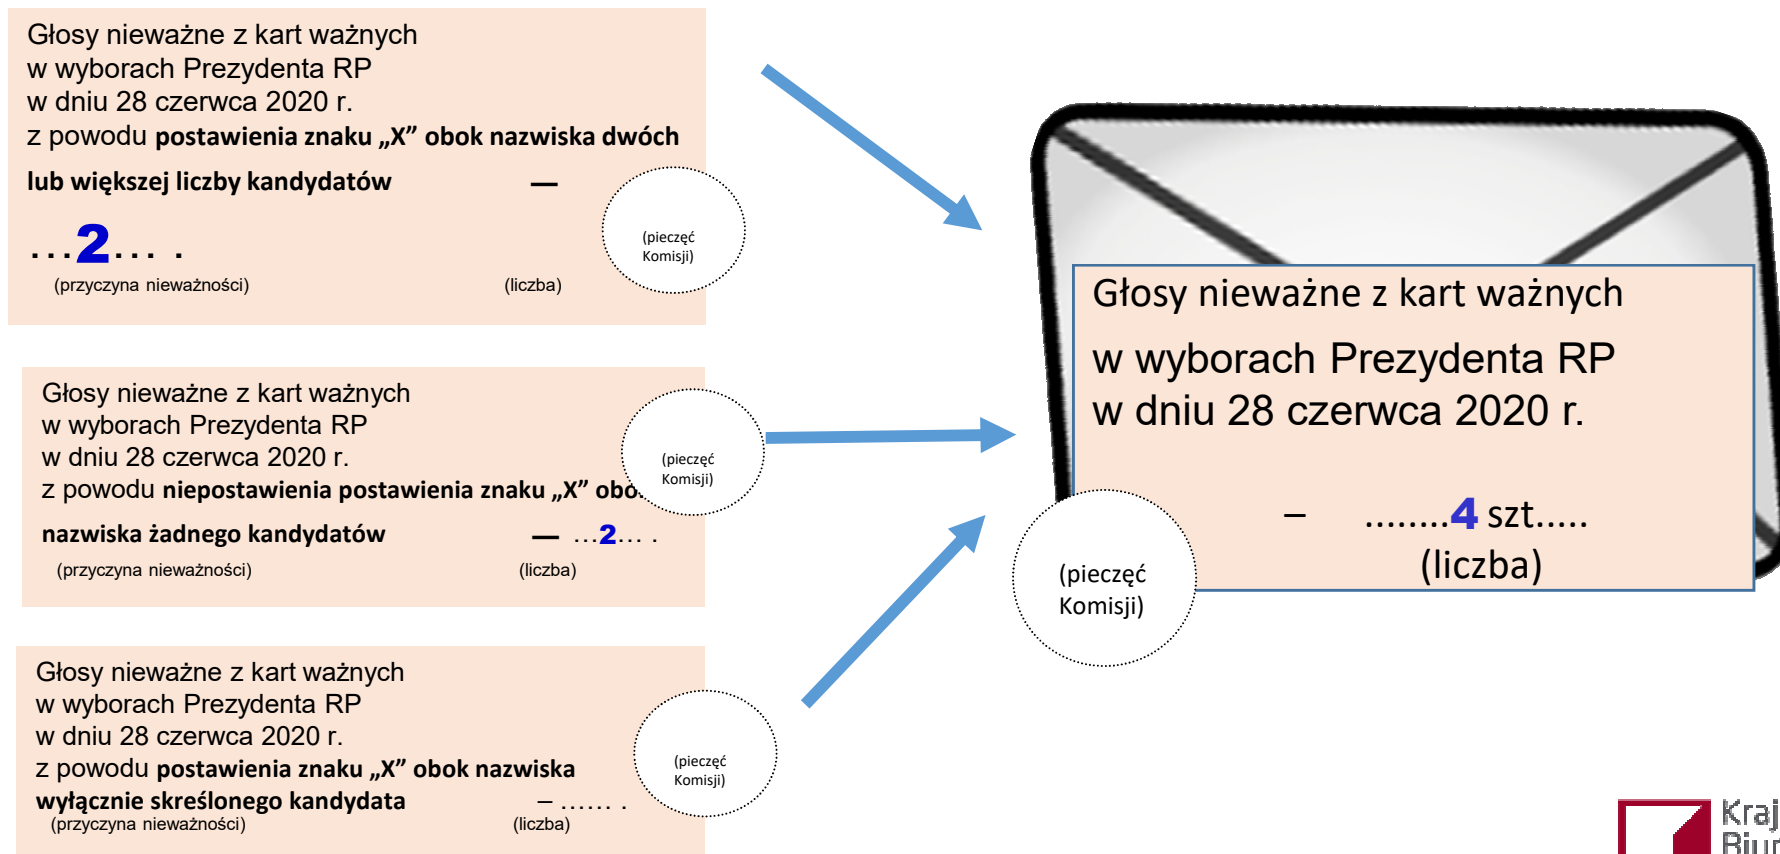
Głosy nieważne z kart ważnych
w wyborach Prezydenta RP
w dniu 28 czerwca 2020 r.
z powodu **postawienia znaku „X" obok nazwiska dwóch lub większej liczby kandydatów** — ...2... .
(przyczyna nieważności) (liczba)

(pieczęć Komisji)

Głosy nieważne z kart ważnych
w wyborach Prezydenta RP
w dniu 28 czerwca 2020 r.
z powodu **niepostawienia postawienia znaku „X" obo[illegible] nazwiska żadnego kandydatów** — ...2... .
(przyczyna nieważności) (liczba)

(pieczęć Komisji)

Głosy nieważne z kart ważnych
w wyborach Prezydenta RP
w dniu 28 czerwca 2020 r.
z powodu **postawienia znaku „X" obok nazwiska wyłącznie skreślonego kandydata** – ...... .
(przyczyna nieważności) (liczba)

(pieczęć Komisji)

Głosy nieważne z kart ważnych
w wyborach Prezydenta RP
w dniu 28 czerwca 2020 r.
– ........4 szt.....
(liczba)

(pieczęć Komisji)

Kraj
Biur